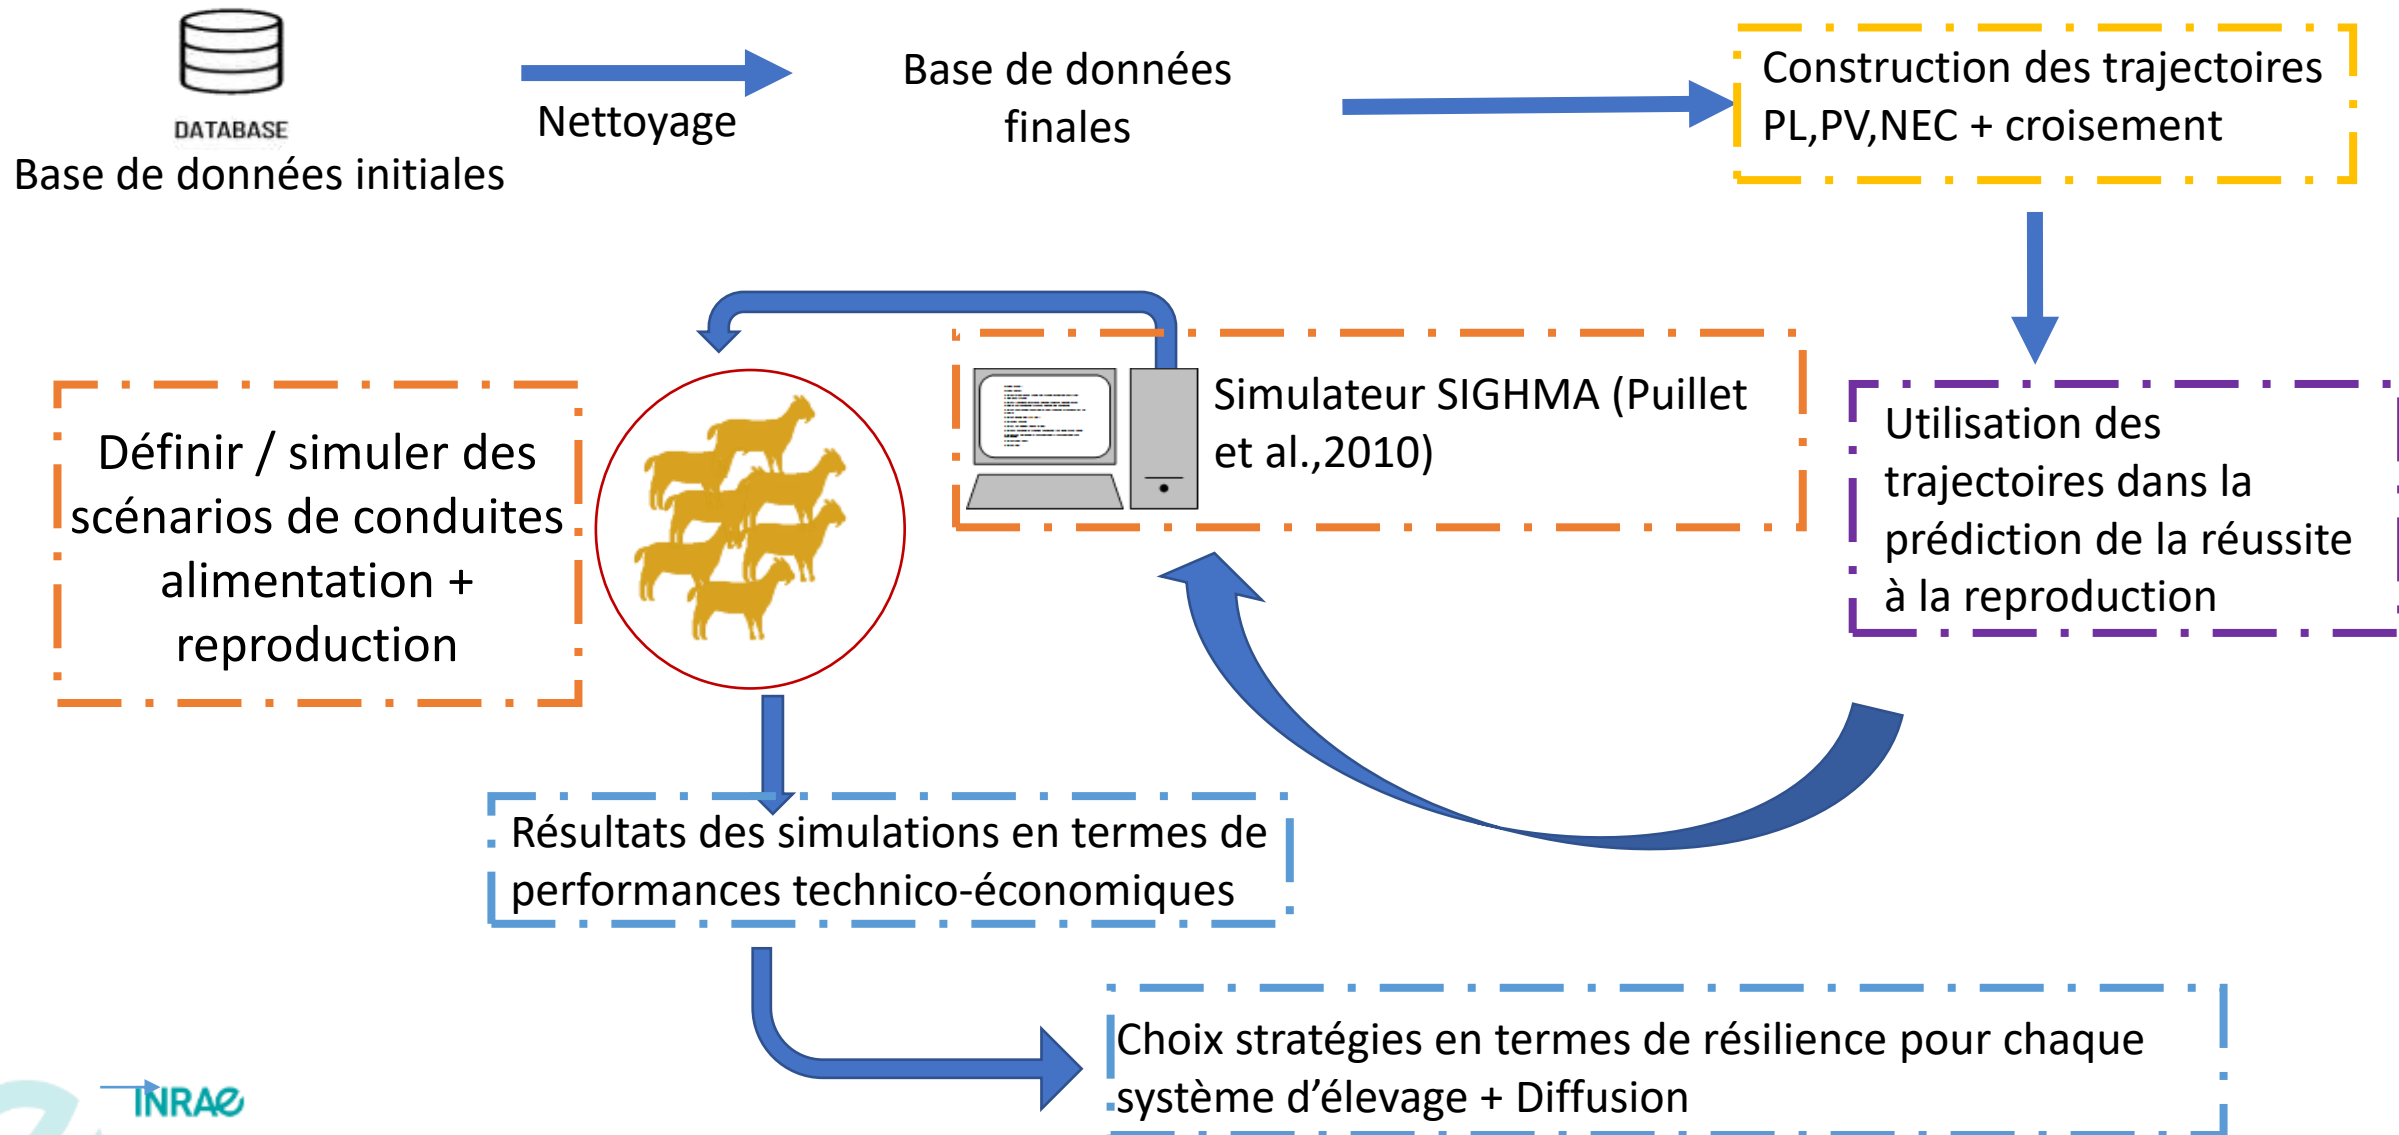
DATABASE

Base de données initiales

Nettoyage

Base de données finales

Construction des trajectoires PL,PV,NEC + croisement

Définir / simuler des scénarios de conduites alimentation + reproduction

Simulateur SIGHMA (Puillet et al.,2010)

Utilisation des trajectoires dans la prédiction de la réussite à la reproduction

Résultats des simulations en termes de performances technico-économiques

Choix stratégies en termes de résilience pour chaque système d'élevage + Diffusion

INRAE